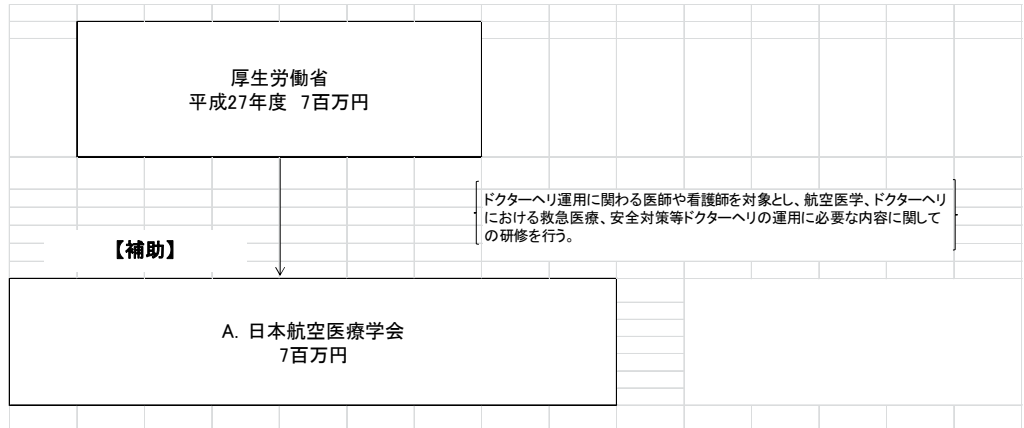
厚生労働省
平成27年度　7百万円

ドクターヘリ運用に関わる医師や看護師を対象とし、航空医学、ドクターヘリにおける救急医療、安全対策等ドクターヘリの運用に必要な内容に関しての研修を行う。

【補助】

A. 日本航空医療学会
7百万円